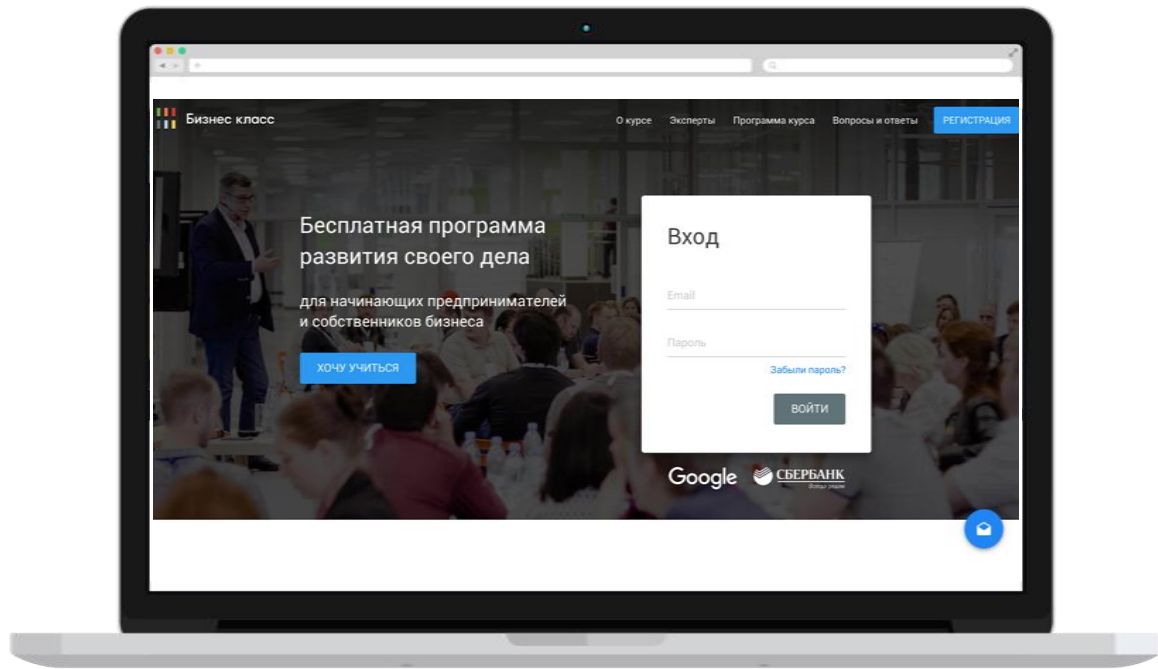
Бизнес класс

О курсе Эксперты Программа курса Вопросы и ответы РЕГИСТРАЦИЯ

Бесплатная программа развития своего дела

для начинающих предпринимателей и собственников бизнеса

ХОЧУ УЧИТЬСЯ

Вход

Email

Пароль

Забыли пароль?

ВОЙТИ

Google СБЕРБАНК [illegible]